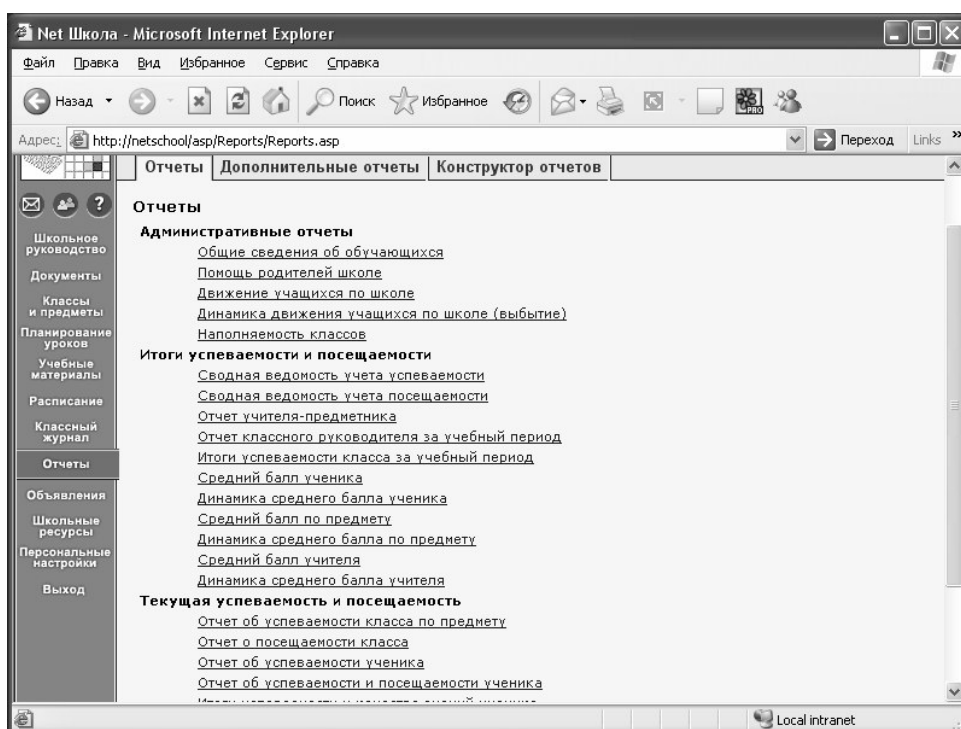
Net Школа - Microsoft Internet Explorer

Файл Правка Вид Избранное Сервис Справка

Назад Поиск Избранное

Адрес: http://netschool/asp/Reports/Reports.asp Переход Links »

Отчеты | Дополнительные отчеты | Конструктор отчетов

Школьное руководство
Документы
Классы и предметы
Планирование уроков
Учебные материалы
Расписание
Классный журнал
Отчеты
Объявления
Школьные ресурсы
Персональные настройки
Выход

Отчеты

Административные отчеты
Общие сведения об обучающихся
Помощь родителей школе
Движение учащихся по школе
Динамика движения учащихся по школе (выбытие)
Наполняемость классов

Итоги успеваемости и посещаемости
Сводная ведомость учета успеваемости
Сводная ведомость учета посещаемости
Отчет учителя-предметника
Отчет классного руководителя за учебный период
Итоги успеваемости класса за учебный период
Средний балл ученика
Динамика среднего балла ученика
Средний балл по предмету
Динамика среднего балла по предмету
Средний балл учителя
Динамика среднего балла учителя

Текущая успеваемость и посещаемость
Отчет об успеваемости класса по предмету
Отчет о посещаемости класса
Отчет об успеваемости ученика
Отчет об успеваемости и посещаемости ученика
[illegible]

Local intranet